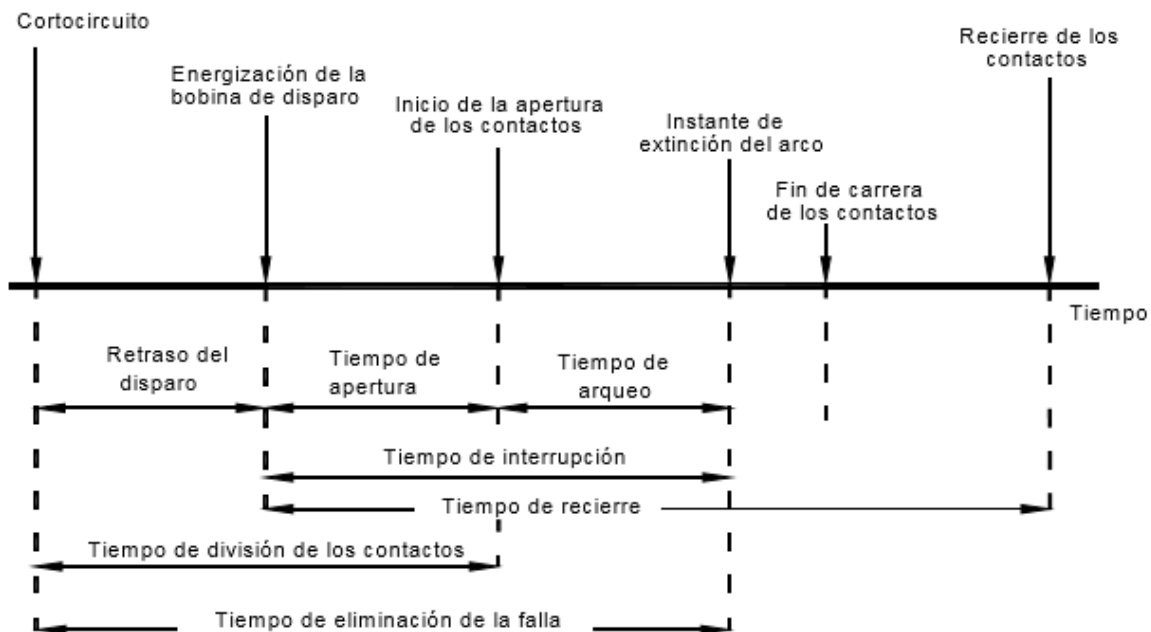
Cortocircuito

Energización de la bobina de disparo

Inicio de la apertura de los contactos

Instante de extinción del arco

Fin de carrera de los contactos

Recierre de los contactos

Tiempo

Retraso del disparo

Tiempo de apertura

Tiempo de arqueo

Tiempo de interrupción

Tiempo de recierre

Tiempo de división de los contactos

Tiempo de eliminación de la falla